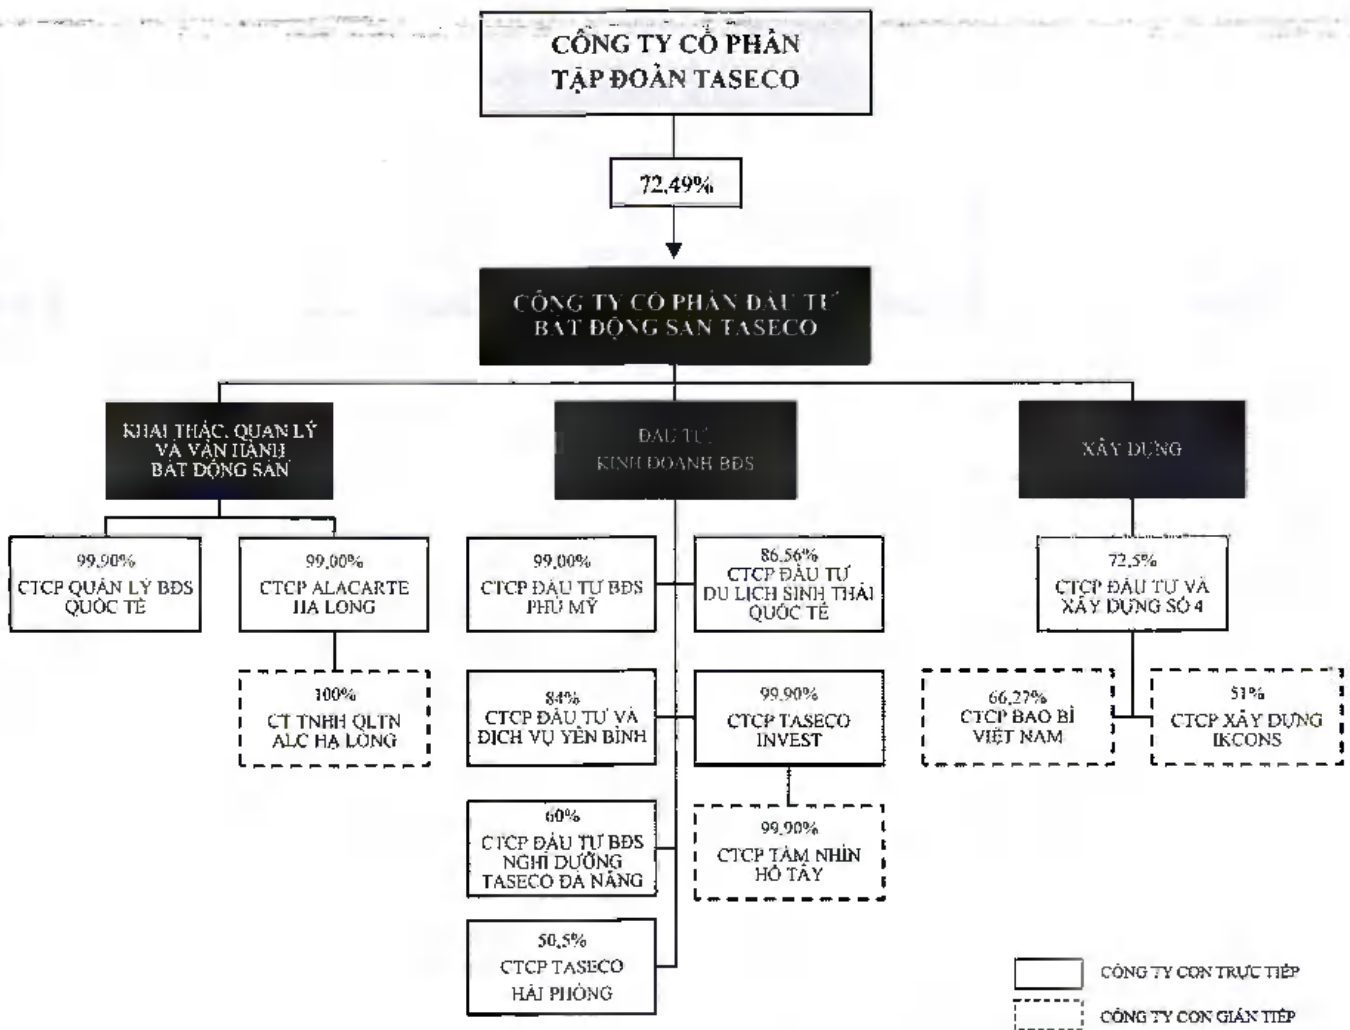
CÔNG TY CỔ PHẦN TẬP ĐOÀN TASECO

72,49%

CÔNG TY CỔ PHẦN ĐẦU TƯ BẤT ĐỘNG SẢN TASECO

KHAI THÁC, QUẢN LÝ VÀ VẬN HÀNH BẤT ĐỘNG SẢN

ĐẦU TƯ KINH DOANH BĐS

XÂY DỰNG

99,90%
CTCP QUẢN LÝ BĐS QUỐC TẾ

99,00%
CTCP ALACARTE HẠ LONG

100%
CT TNHH QLTN ALC HẠ LONG

99,00%
CTCP ĐẦU TƯ BĐS PHÚ MỸ

86,56%
CTCP ĐẦU TƯ DU LỊCH SINH THÁI QUỐC TẾ

84%
CTCP ĐẦU TƯ VÀ DỊCH VỤ YÊN BÌNH

99,90%
CTCP TASECO INVEST

60%
CTCP ĐẦU TƯ BĐS NGHỈ DƯỠNG TASECO ĐÀ NẴNG

99,90%
CTCP TẦM NHÌN HỒ TÂY

50,5%
CTCP TASECO HẢI PHÒNG

72,5%
CTCP ĐẦU TƯ VÀ XÂY DỰNG SỐ 4

66,27%
CTCP BAO BÌ VIỆT NAM

51%
CTCP XÂY DỰNG IKCONS

CÔNG TY CON TRỰC TIẾP

CÔNG TY CON GIÁN TIẾP